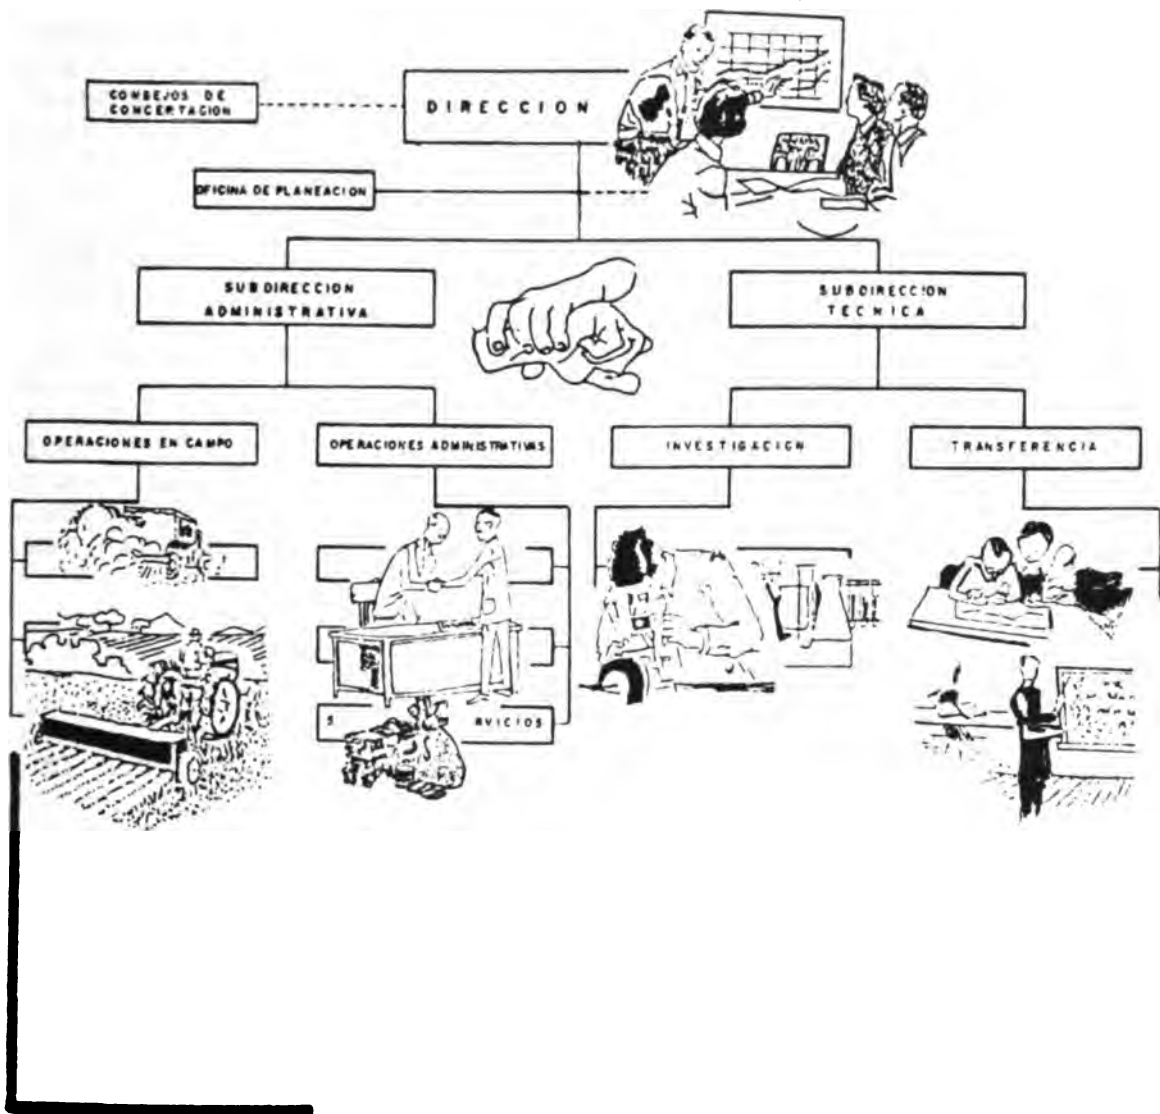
CONSEJOS DE CONCERTACION

DIRECCION

OFICINA DE PLANEACION

SUBDIRECCION ADMINISTRATIVA

SUBDIRECCION TECNICA

OPERACIONES EN CAMPO

OPERACIONES ADMINISTRATIVAS

INVESTIGACION

TRANSFERENCIA

S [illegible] RVICIOS